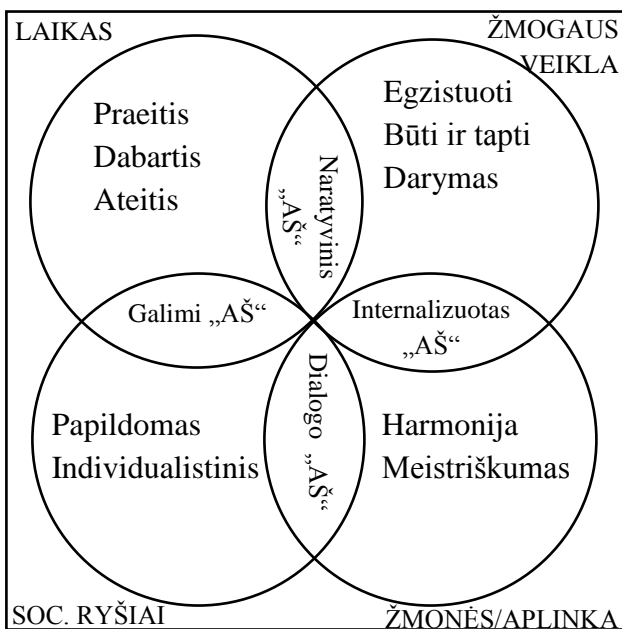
LAIKAS

ŽMOGAUS VEIKLA

Praeitis
Dabartis
Ateitis

Naratyvinis „AŠ“

Egzistuoti
Būti ir tapti
Darymas

Galimi „AŠ“

Internalizuotas „AŠ“

Dialogo „AŠ“

Papildomas
Individualistinis

Harmonija
Meistriškumas

SOC. RYŠIAI

ŽMONĖS/APLINKA